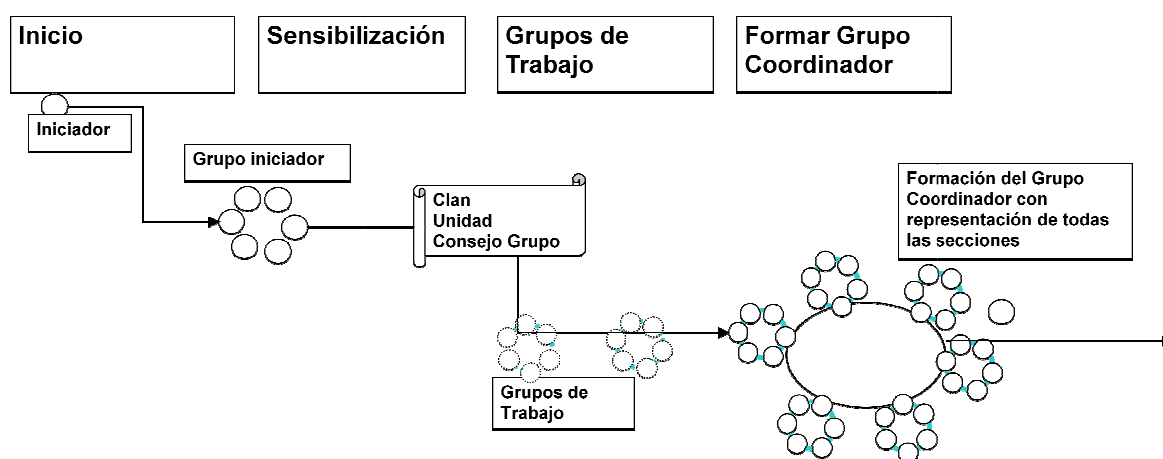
Inicio

Sensibilización

Grupos de Trabajo

Formar Grupo Coordinador

Iniciador

Grupo iniciador

Clan
Unidad
Consejo Grupo

Formación del Grupo Coordinador con representación de todas las secciones

Grupos de Trabajo